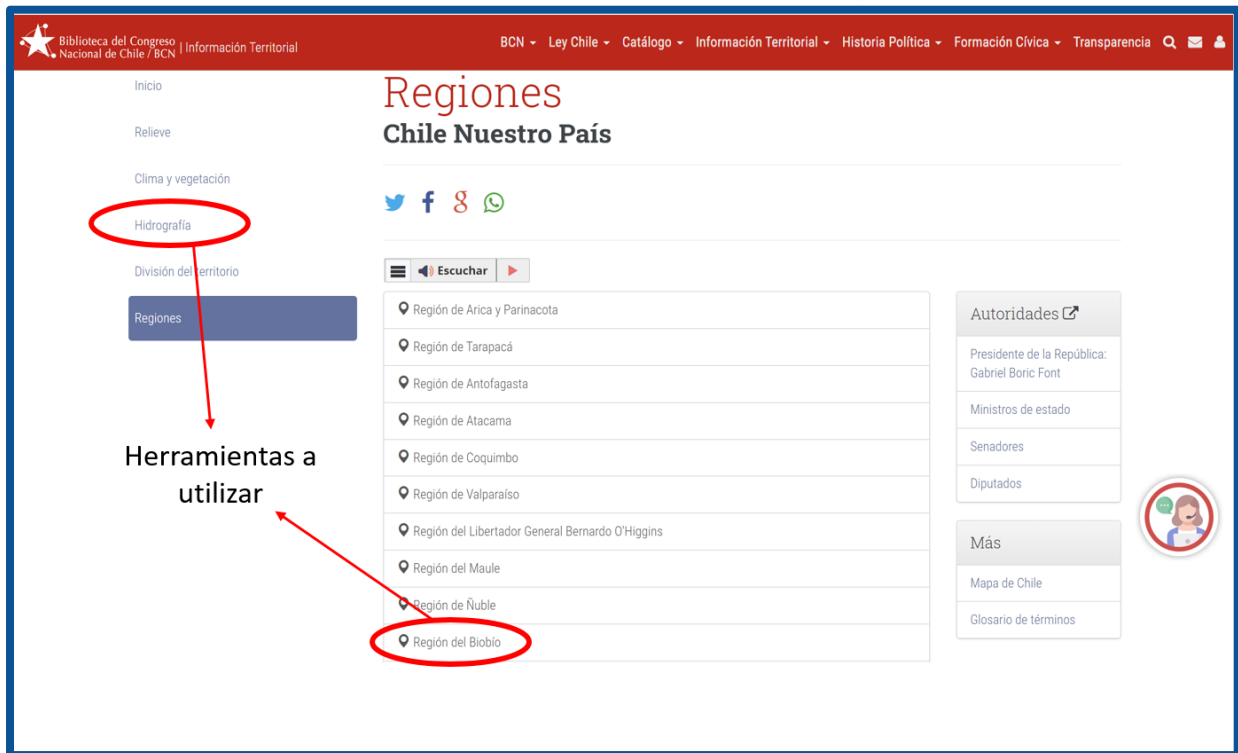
Biblioteca del Congreso Nacional de Chile / BCN | Información Territorial

BCN ▾ Ley Chile ▾ Catálogo ▾ Información Territorial ▾ Historia Política ▾ Formación Cívica ▾ Transparencia

Inicio

Relieve

Clima y vegetación

Hidrografía

División del territorio

Regiones

Regiones

Chile Nuestro País

Escuchar

Región de Arica y Parinacota

Región de Tarapacá

Región de Antofagasta

Región de Atacama

Región de Coquimbo

Región de Valparaíso

Región del Libertador General Bernardo O'Higgins

Región del Maule

Región de Ñuble

Región del Biobío

Autoridades

Presidente de la República: Gabriel Boric Font

Ministros de estado

Senadores

Diputados

Más

Mapa de Chile

Glosario de términos

Herramientas a utilizar